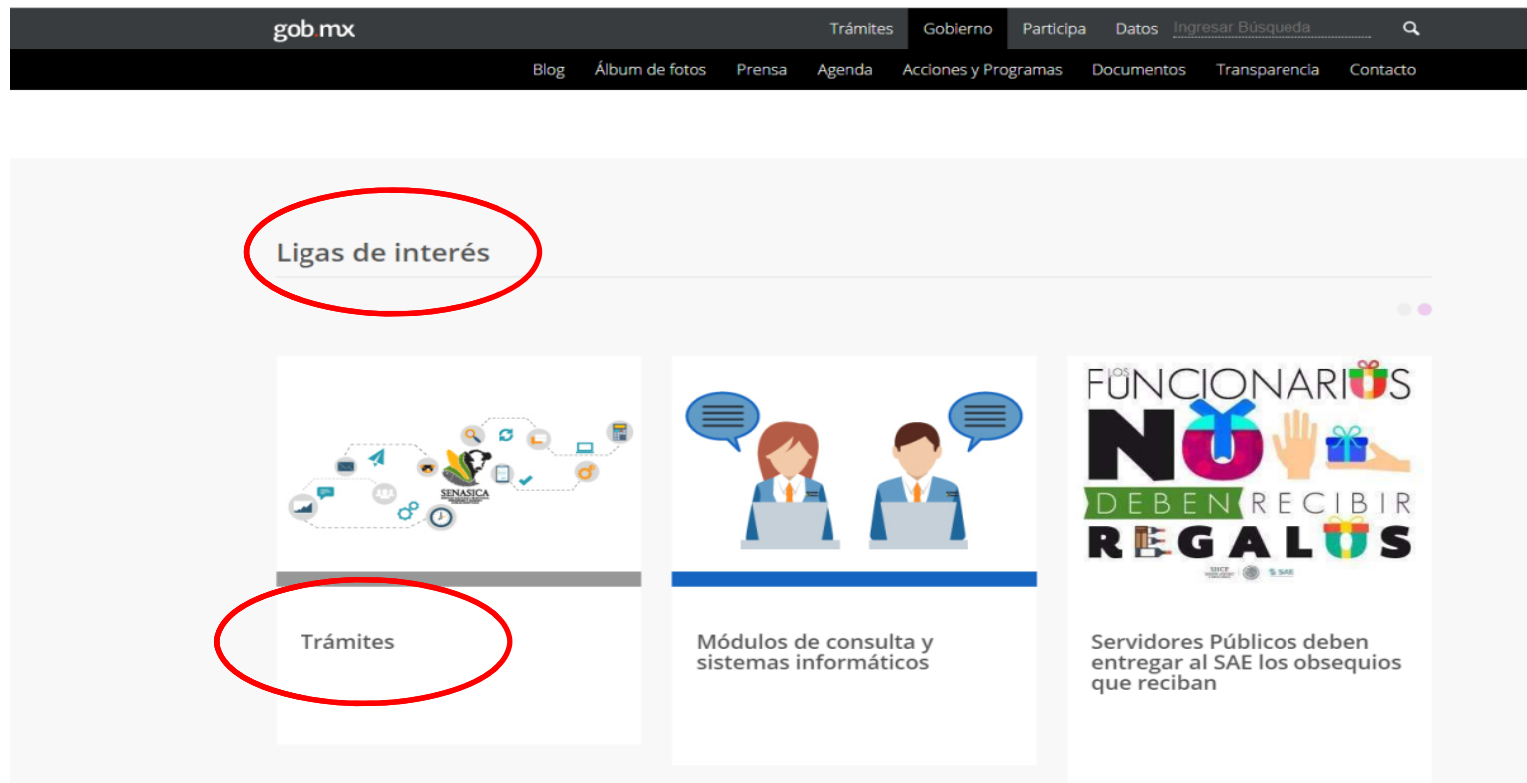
gob.mx

Trámites Gobierno Participa Datos Ingresar Búsqueda

Blog Álbum de fotos Prensa Agenda Acciones y Programas Documentos Transparencia Contacto

Ligas de interés

SENASICA

Trámites

Módulos de consulta y sistemas informáticos

LOS FUNCIONARIOS NO DEBEN RECIBIR REGALOS

SHCP SAE

Servidores Públicos deben entregar al SAE los obsequios que reciban